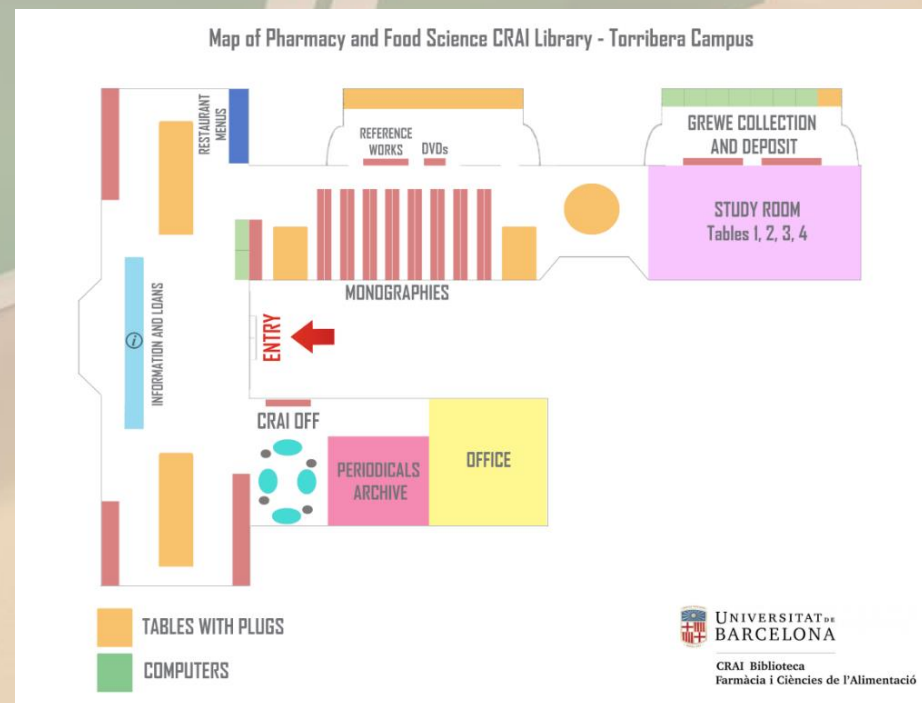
Map of Pharmacy and Food Science CRAI Library - Torribera Campus

RESTAURANT MENUS

REFERENCE WORKS

DVDs

GREWE COLLECTION AND DEPOSIT

STUDY ROOM
Tables 1, 2, 3, 4

MONOGRAPHIES

INFORMATION AND LOANS

ENTRY

CRAI OFF

PERIODICALS ARCHIVE

OFFICE

TABLES WITH PLUGS

COMPUTERS

UNIVERSITAT DE BARCELONA

CRAI Biblioteca
Farmàcia i Ciències de l'Alimentació